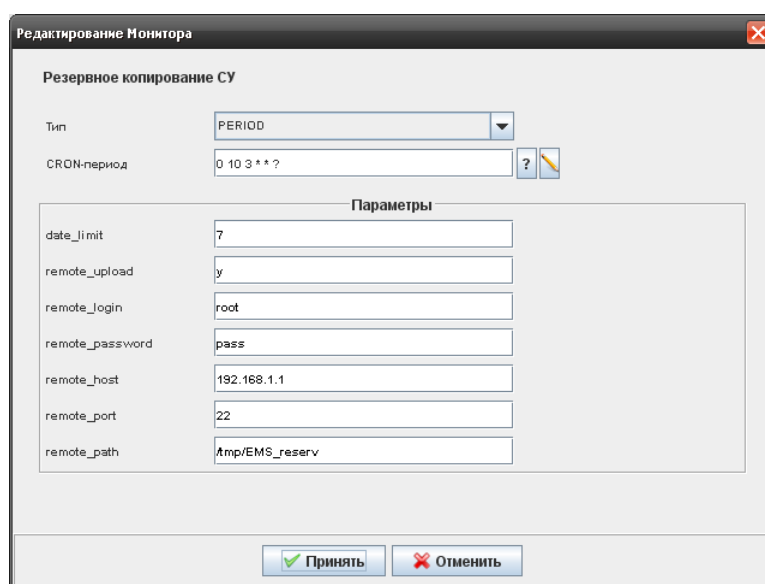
Редактирование Монитора

Резервное копирование СУ

Тип PERIOD

CRON-период 0 10 3 * * ?

?

Параметры

date_limit 7

remote_upload y

remote_login root

remote_password pass

remote_host 192.168.1.1

remote_port 22

remote_path /tmp/EMS_reserv

Принять

Отменить